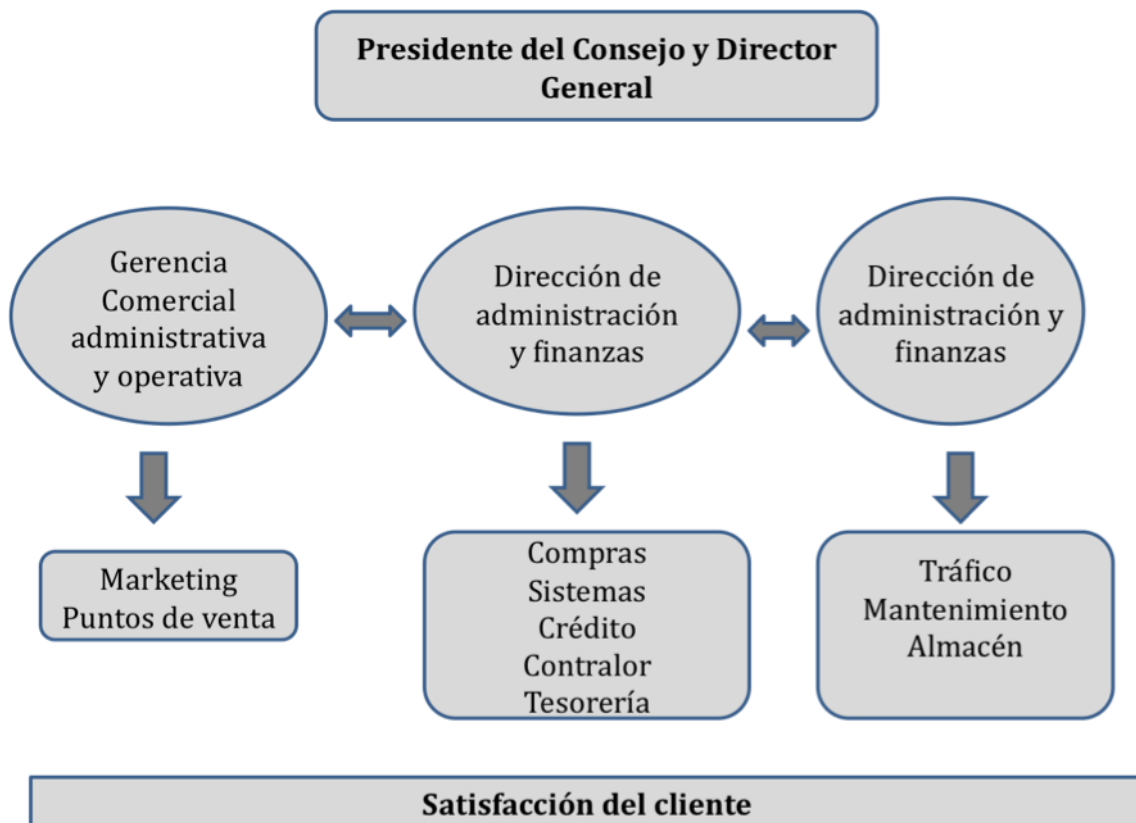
Presidente del Consejo y Director General

Gerencia Comercial administrativa y operativa

Dirección de administración y finanzas

Dirección de administración y finanzas

Marketing
Puntos de venta

Compras
Sistemas
Crédito
Contralor
Tesorería

Tráfico
Mantenimiento
Almacén

Satisfacción del cliente